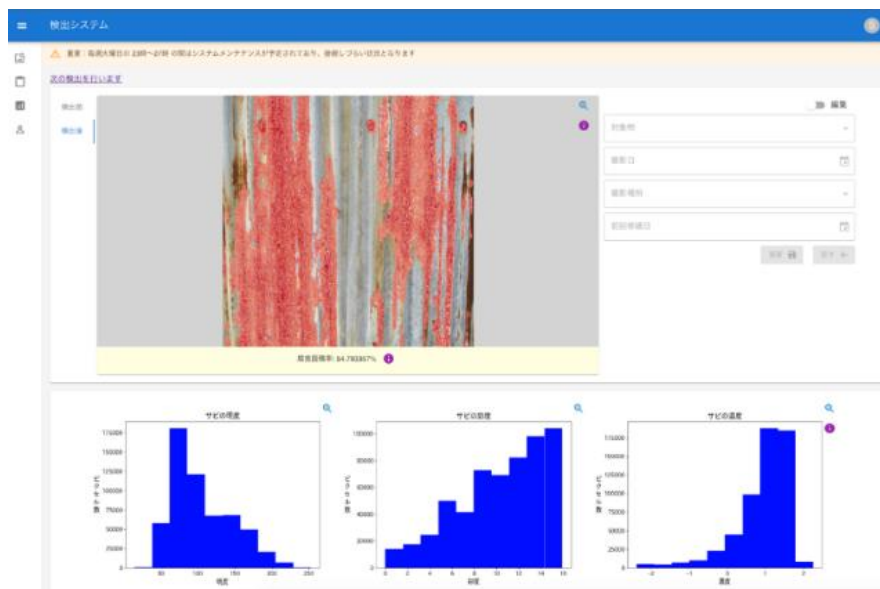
検出システム

重要：毎週木曜日の 2:00時〜4:00時 の間はシステムメンテナンスが予定されており、接続しづらい状況となります

次の検出を行います

検出前

検出後

編集

対象物

撮影日

撮影場所

前回修繕日

保存

完了

腐食面積率: 84.793957%

サビの明度

サビの彩度

サビの濃度

175000
150000
125000
100000
75000
50000
25000

ピクセル数

50 100 150 200 250

明度

100000
80000
60000
40000
20000

0 2 4 6 8 10 12 14 16

彩度

175000
150000
125000
100000
75000
50000
25000

-2 -1 0 1 2

濃度